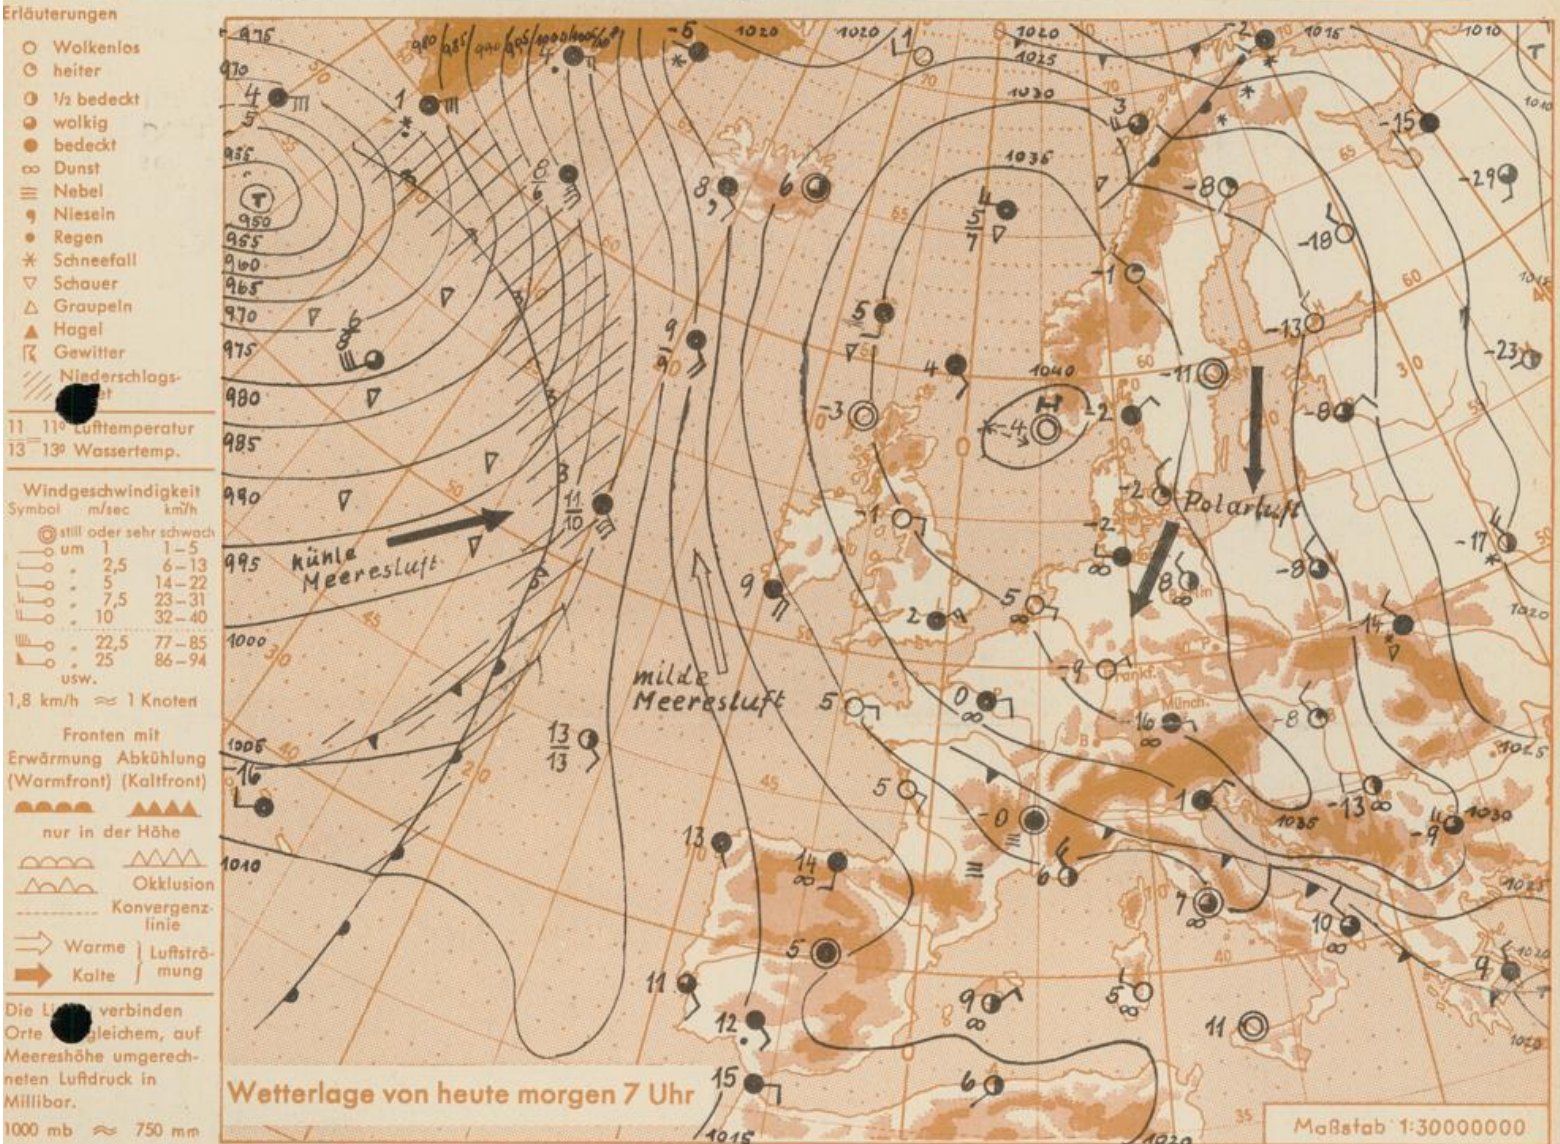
Erläuterungen

Wolkenlos
heiter
½ bedeckt
wolkig
bedeckt
Dunst
Nebel
Nieseln
Regen
Schneefall
Schauer
Graupeln
Hagel
Gewitter
Niederschlags-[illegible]et

11 11° Lufttemperatur
13 13° Wassertemp.

Windgeschwindigkeit
| Symbol | m/sec | km/h |
|---|---|---|
| still oder sehr schwach | | |
| um | 1 | 1–5 |
| „ | 2,5 | 6–13 |
| „ | 5 | 14–22 |
| „ | 7,5 | 23–31 |
| „ | 10 | 32–40 |
| „ | 22,5 | 77–85 |
| „ | 25 | 86–94 |
| usw. | | |

1,8 km/h ≈ 1 Knoten

Fronten mit
Erwärmung (Warmfront) Abkühlung (Kaltfront)
nur in der Höhe
Okklusion
Konvergenzlinie
Warme Kalte Luftströmung

Die Li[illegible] verbinden Orte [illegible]gleichem, auf Meereshöhe umgerechneten Luftdruck in Millibar.
1000 mb ≈ 750 mm

975 970 955 950 955 960 965 970 975 980 985 990 995 1000 1005 1010 980 985 990 995 1000 1005 1020 1020 1020 1025 1030 1035 1040 1015 1010 1010 1015 1020 1025 1030 1035 1020 1015 1020 1020

T H T

4 5 1 4 -5 1 -2 3 -15 -8 -29 8 6 8 6 4 5 7 -18 -1 -13 5 4 -11 -23 9 9 -3 -4 -2 -8 11 10 -2 -1 -2 -17 kühle Meeresluft Polarluft 9 -8 2 5 8 -14 -9 milde Meeresluft 5 0 -16 -8 13 13 -16 5 1 -13 -0 -9 13 14 6 7 10 5 9 11 9 5 12 11 6 15

Frankf. Münch.

Wetterlage von heute morgen 7 Uhr

Maßstab 1:30000000